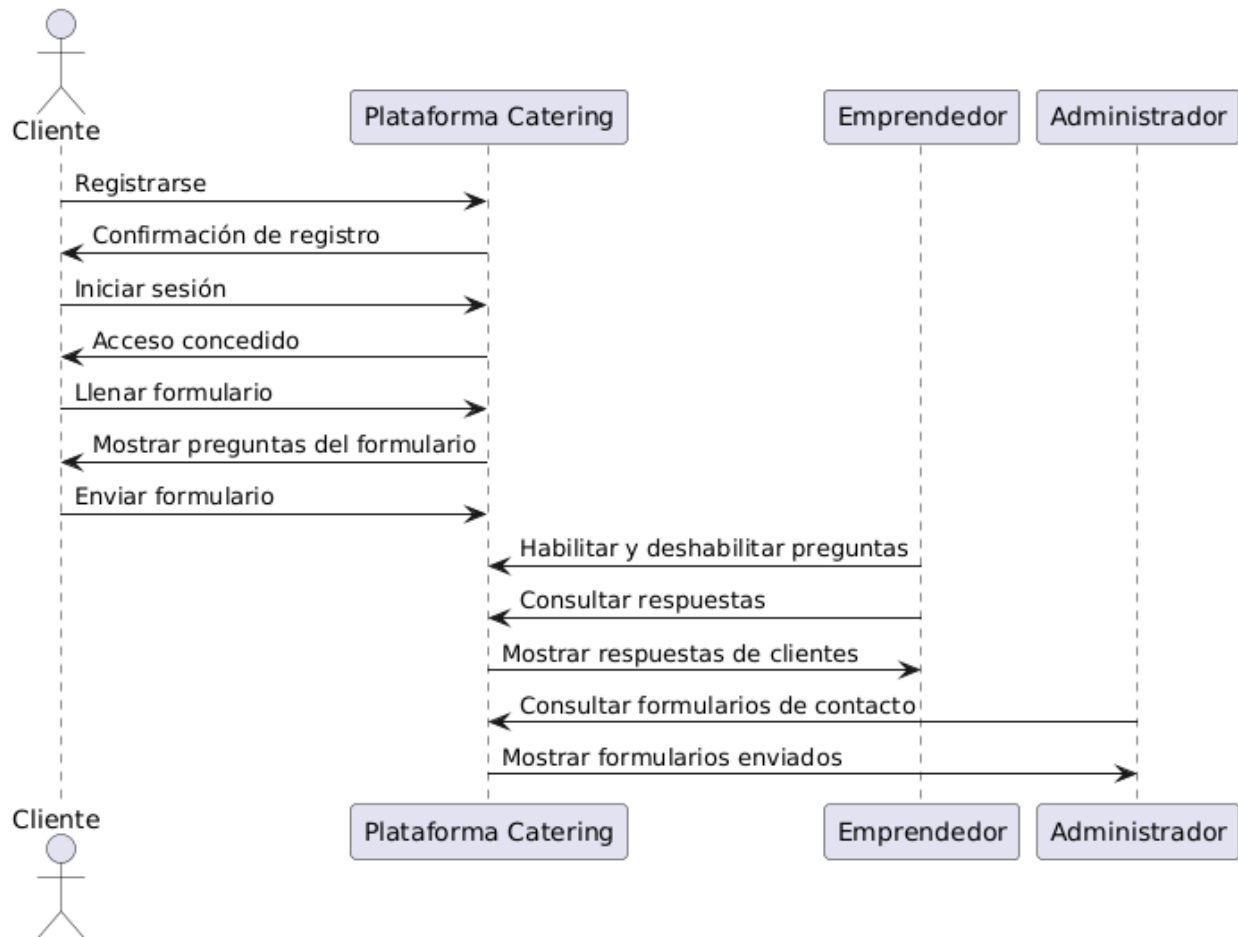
Cliente

Plataforma Catering

Emprendedor

Administrador

Registrarse

Confirmación de registro

Iniciar sesión

Acceso concedido

Llenar formulario

Mostrar preguntas del formulario

Enviar formulario

Habilitar y deshabilitar preguntas

Consultar respuestas

Mostrar respuestas de clientes

Consultar formularios de contacto

Mostrar formularios enviados

Cliente

Plataforma Catering

Emprendedor

Administrador